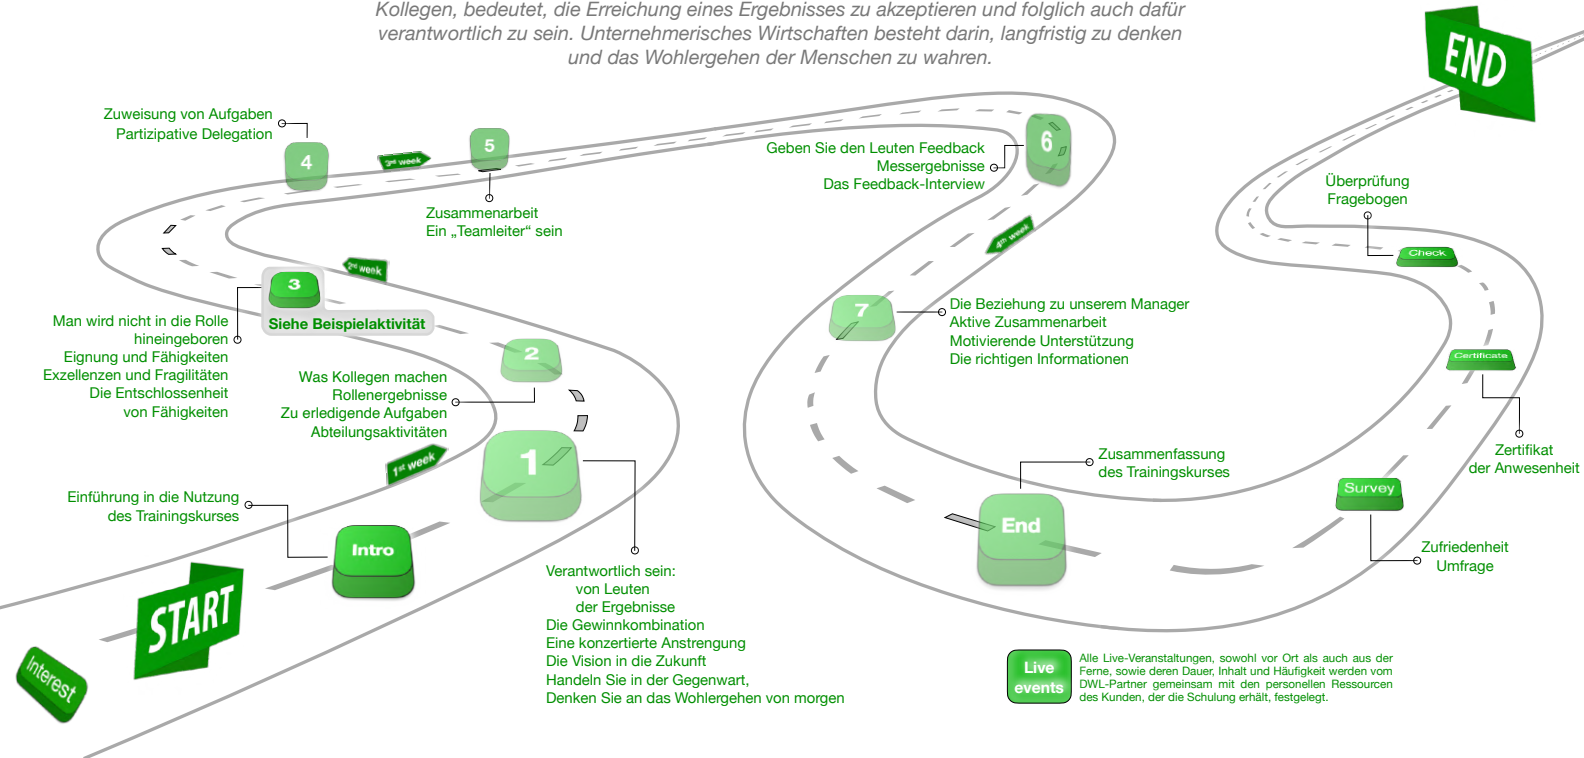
Kollegen, bedeutet, die Erreichung eines Ergebnisses zu akzeptieren und folglich auch dafür verantwortlich zu sein. Unternehmerisches Wirtschaften besteht darin, langfristig zu denken und das Wohlergehen der Menschen zu wahren.

END

Zuweisung von Aufgaben
Partizipative Delegation

4

3rd week

5

Zusammenarbeit
Ein „Teamleiter“ sein

Geben Sie den Leuten Feedback
Messergebnisse
Das Feedback-Interview

6

4th week

Überprüfung
Fragebogen

Check

2nd week

3

Siehe Beispielaktivität

Man wird nicht in die Rolle hineingeboren
Eignung und Fähigkeiten
Exzellenzen und Fragilitäten
Die Entschlossenheit von Fähigkeiten

2

Was Kollegen machen
Rollenergebnisse
Zu erledigende Aufgaben
Abteilungsaktivitäten

7

Die Beziehung zu unserem Manager
Aktive Zusammenarbeit
Motivierende Unterstützung
Die richtigen Informationen

Certificate

Zertifikat
der Anwesenheit

1st week

1

Einführung in die Nutzung des Trainingskurses

Intro

Zusammenfassung des Trainingskurses

End

Survey

Zufriedenheit
Umfrage

START

Interest

Verantwortlich sein:
von Leuten
der Ergebnisse
Die Gewinnkombination
Eine konzertierte Anstrengung
Die Vision in die Zukunft
Handeln Sie in der Gegenwart,
Denken Sie an das Wohlergehen von morgen

Live events

Alle Live-Veranstaltungen, sowohl vor Ort als auch aus der Ferne, sowie deren Dauer, Inhalt und Häufigkeit werden vom DWL-Partner gemeinsam mit den personellen Ressourcen des Kunden, der die Schulung erhält, festgelegt.